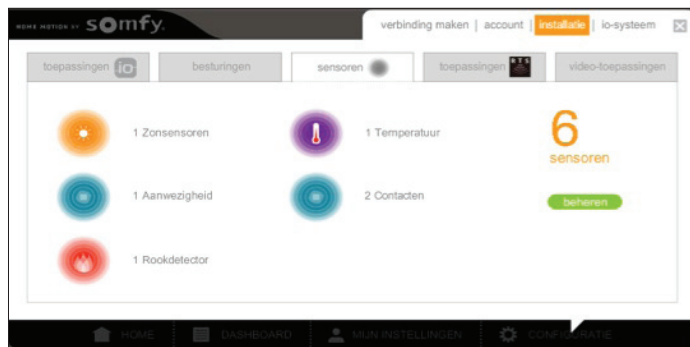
HOME MOTION BY somfy.

verbinding maken | account | installatie | io-systeem

toepassingen io | besturingen | sensoren | toepassingen RTS | video-toepassingen

1 Zonsensoren

1 Temperatuur

6 sensoren

1 Aanwezigheid

2 Contacten

beheren

1 Rookdetector

HOME | DASHBOARD | MIJN INSTELLINGEN | CONFIGURATIE